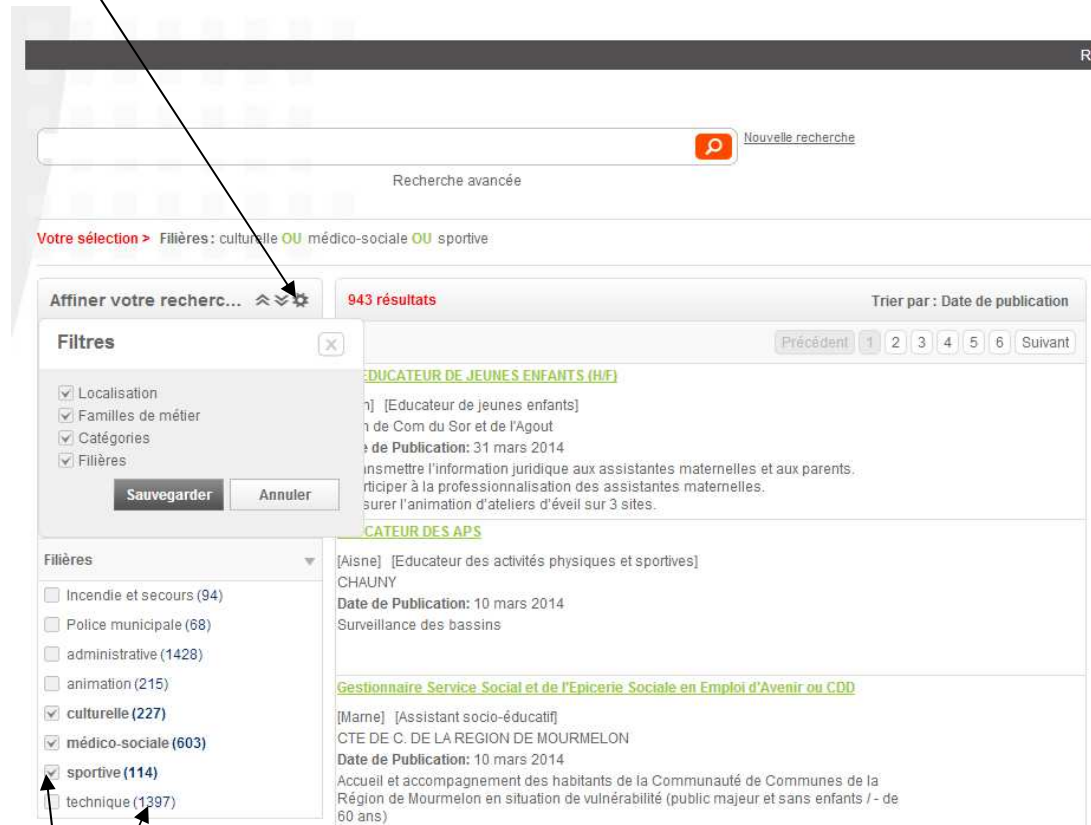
R

Nouvelle recherche

Recherche avancée

Votre sélection > Filières : culturelle OU médico-sociale OU sportive

Affiner votre recherc...

943 résultats

Trier par : Date de publication

Filtres

Localisation
Familles de métier
Catégories
Filières

Sauvegarder Annuler

Précédent 1 2 3 4 5 6 Suivant

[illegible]EDUCATEUR DE JEUNES ENFANTS (H/F)

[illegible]n] [Educateur de jeunes enfants]
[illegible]n de Com du Sor et de l'Agout
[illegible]e de Publication: 31 mars 2014
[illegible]nsmettre l'information juridique aux assistantes maternelles et aux parents.
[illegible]rticiper à la professionnalisation des assistantes maternelles.
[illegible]surer l'animation d'ateliers d'éveil sur 3 sites.

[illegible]CATEUR DES APS

[Aisne] [Educateur des activités physiques et sportives]
CHAUNY
Date de Publication: 10 mars 2014
Surveillance des bassins

Gestionnaire Service Social et de l'Epicerie Sociale en Emploi d'Avenir ou CDD

[Marne] [Assistant socio-éducatif]
CTE DE C. DE LA REGION DE MOURMELON
Date de Publication: 10 mars 2014
Accueil et accompagnement des habitants de la Communauté de Communes de la Région de Mourmelon en situation de vulnérabilité (public majeur et sans enfants / - de 60 ans)

Filières

Incendie et secours (94)
Police municipale (68)
administrative (1428)
animation (215)
culturelle (227)
médico-sociale (603)
sportive (114)
technique (1397)